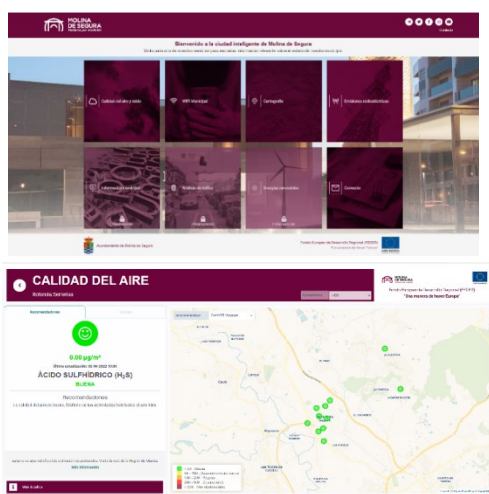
MOLINA DE SEGURA

Bienvenido a la ciudad inteligente de Molina de Segura

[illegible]

Calidad del aire y ruido

WIFI Municipal

Cartografía

Emisiones electromagnéticas

Información turística

Niveles de tráfico

Energías renovables

Contacto

Ayuntamiento de Molina de Segura

Fondo Europeo de Desarrollo Regional (FEDER)

CALIDAD DEL AIRE

Rotonda Sanvimes

Fondo Europeo de Desarrollo Regional (FEDER)

"Una manera de hacer Europa"

Recomendaciones

0.00 µg/m³

ÁCIDO SULFHÍDRICO ($H_2S$)

BUENA

Recomendaciones

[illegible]

Más información

Ver Gráfica